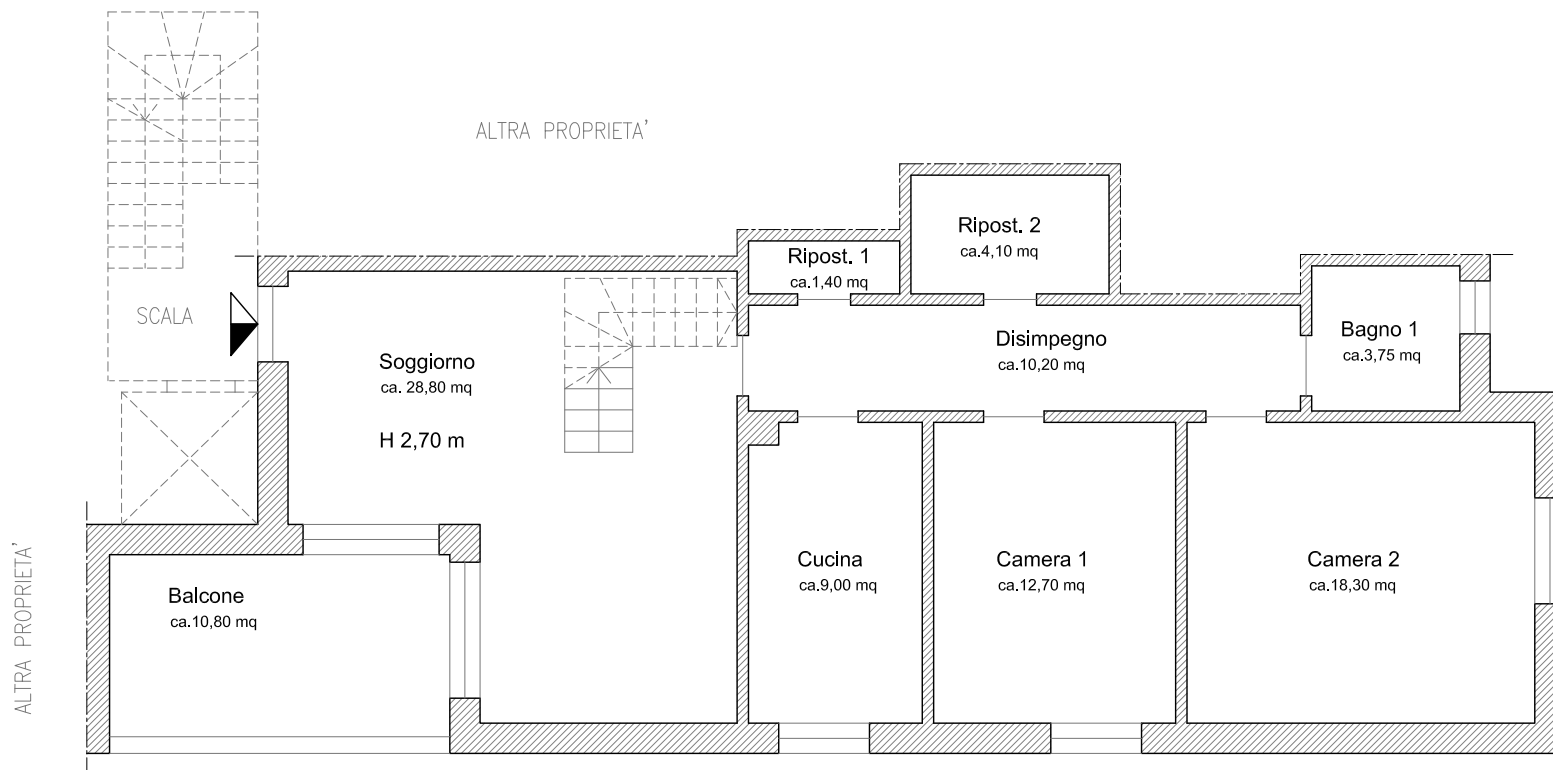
ALTRA PROPRIETA'

Ripost. 2
ca.4,10 mq

Ripost. 1
ca.1,40 mq

SCALA

Disimpegno
ca.10,20 mq

Bagno 1
ca.3,75 mq

Soggiorno
ca. 28,80 mq

H 2,70 m

ALTRA PROPRIETA'

Balcone
ca.10,80 mq

Cucina
ca.9,00 mq

Camera 1
ca.12,70 mq

Camera 2
ca.18,30 mq